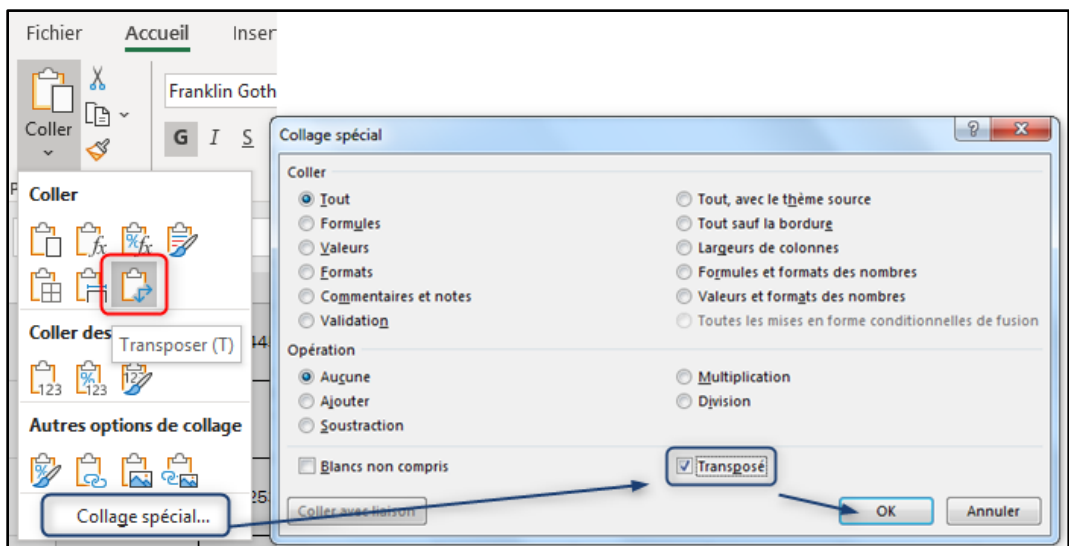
Fichier Accueil Inser

Coller

Franklin Goth

G I S

Coller

Coller des

Transposer (T)

Autres options de collage

Collage spécial...

Collage spécial

Coller

Tout
Formules
Valeurs
Formats
Commentaires et notes
Validation

Tout, avec le thème source
Tout sauf la bordure
Largeurs de colonnes
Formules et formats des nombres
Valeurs et formats des nombres
Toutes les mises en forme conditionnelles de fusion

Opération

Aucune
Ajouter
Soustraction

Multiplication
Division

Blancs non compris

Transposé

Coller avec liaison

OK

Annuler